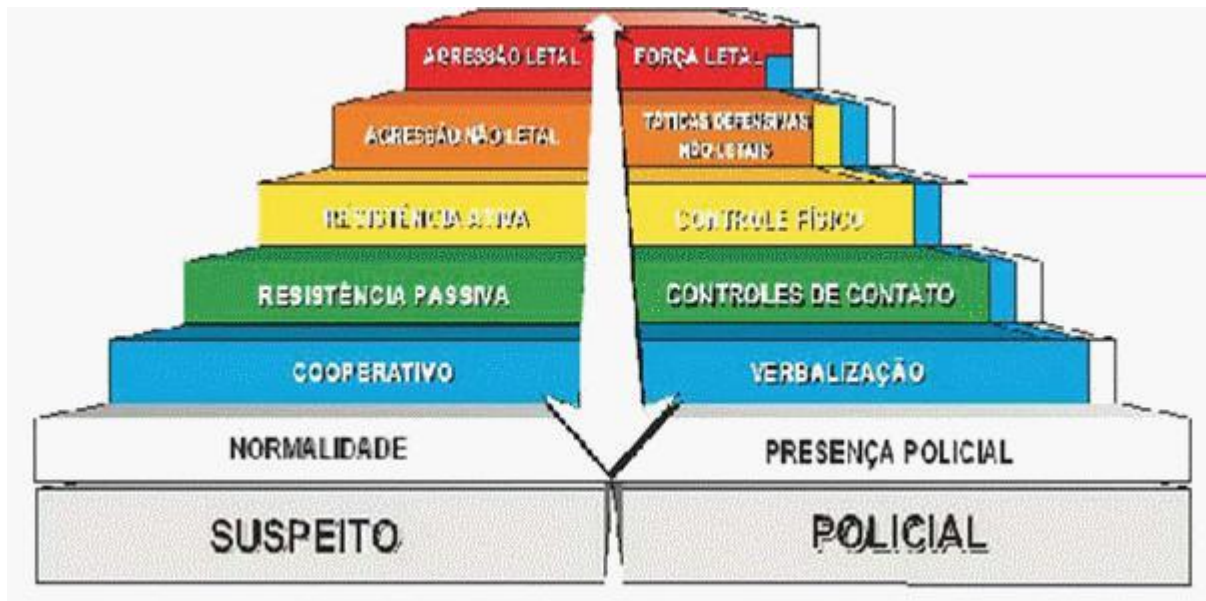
AGRESSÃO LETAL | FORÇA LETAL
AGRESSÃO NÃO LETAL | TÁTICAS DEFENSIVAS NÃO LETAIS
RESISTÊNCIA ATIVA | CONTROLE FÍSICO
RESISTÊNCIA PASSIVA | CONTROLES DE CONTATO
COOPERATIVO | VERBALIZAÇÃO
NORMALIDADE | PRESENÇA POLICIAL
SUSPEITO | POLICIAL